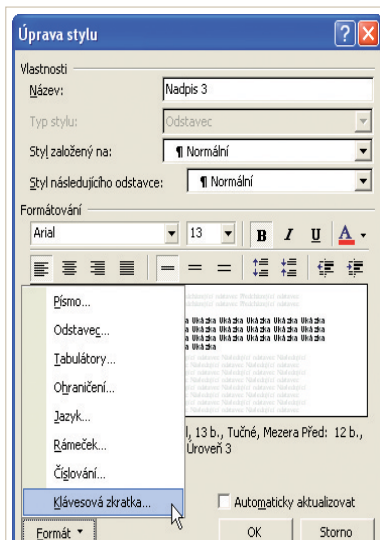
Úprava stylu

Vlastnosti

Název: Nadpis 3

Typ stylu: Odstavec

Styl založený na: ¶ Normální

Styl následujícího odstavce: ¶ Normální

Formátování

Arial 13 B I U A

Písmo...

Odstavec...

Tabulátory...

Ohraničení...

Jazyk...

Rámeček...

Číslování...

Klávesová zkratka...

Formát ▾

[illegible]l, 13 b., Tučné, Mezera Před: 12 b., Úroveň 3

Ukázka Ukázka Ukázka Ukázka Ukázka Ukázka Ukázka

Automaticky aktualizovat

OK

Storno